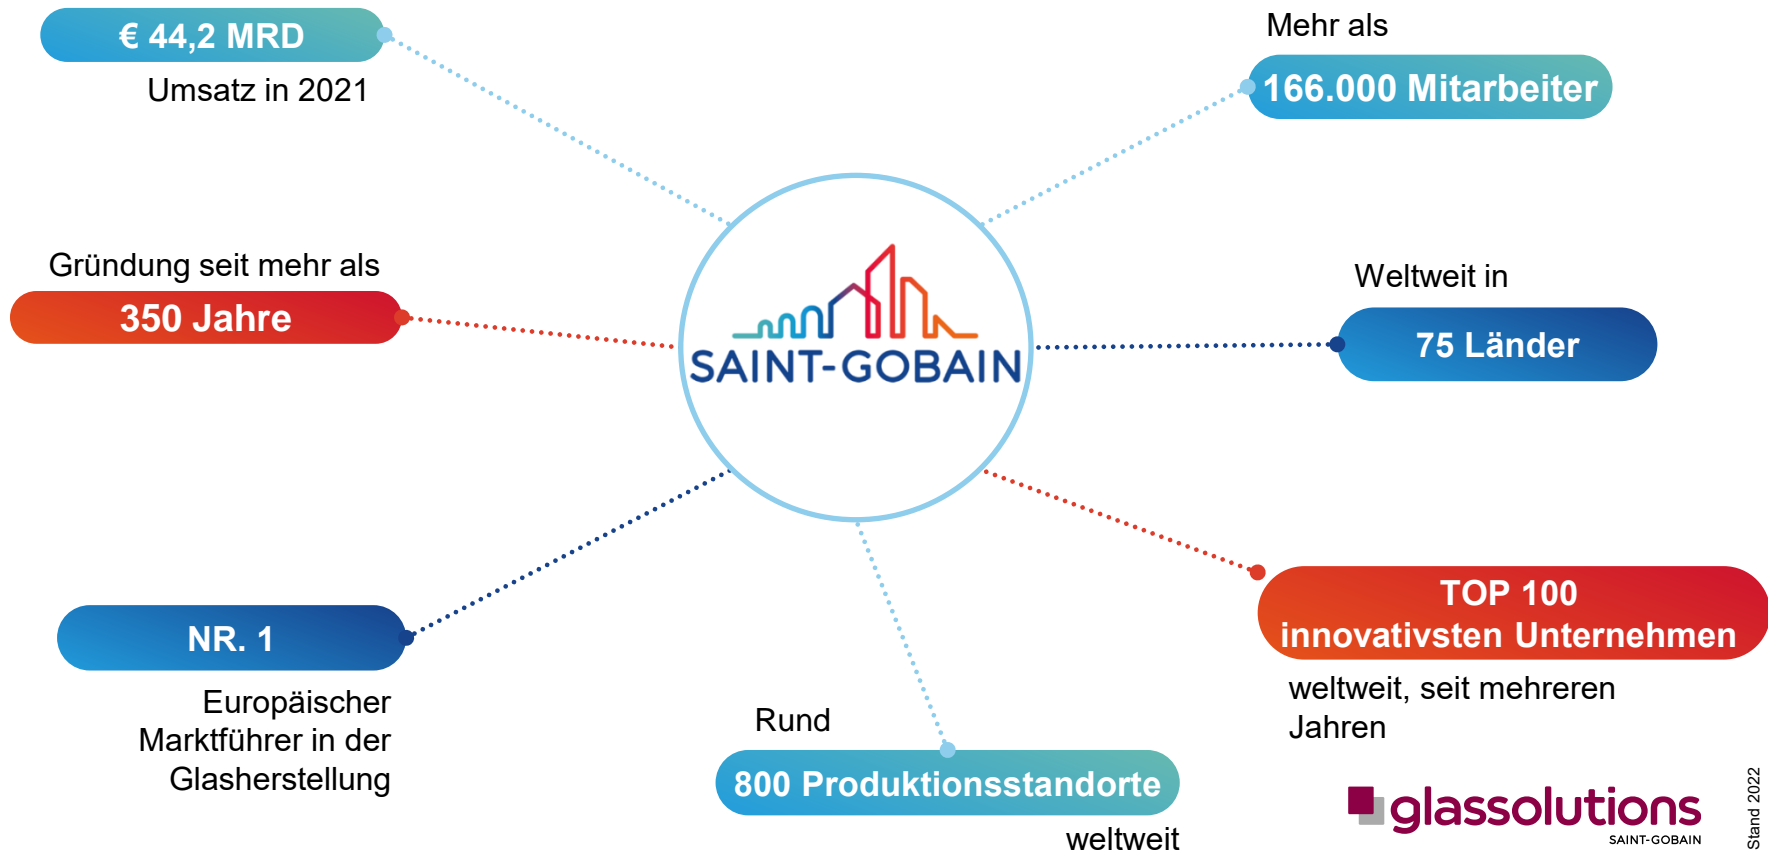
€ 44,2 MRD
Umsatz in 2021

Mehr als
166.000 Mitarbeiter

Gründung seit mehr als
350 Jahre

SAINT-GOBAIN

Weltweit in
75 Länder

NR. 1
Europäischer Marktführer in der Glasherstellung

Rund
800 Produktionsstandorte
weltweit

TOP 100 innovativsten Unternehmen
weltweit, seit mehreren Jahren

glassolutions
SAINT-GOBAIN

Stand 2022